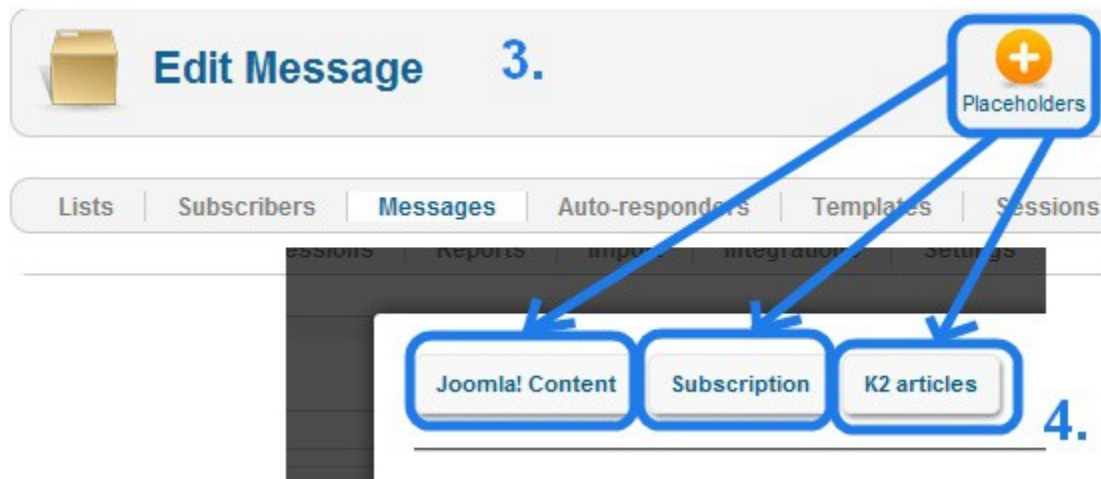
Edit Message

3.

Placeholders

Lists | Subscribers | Messages | Auto-responders | Templates | Sessions

Sessions | Reports | Import | Integrations | Settings

Joomla! Content

Subscription

K2 articles

4.